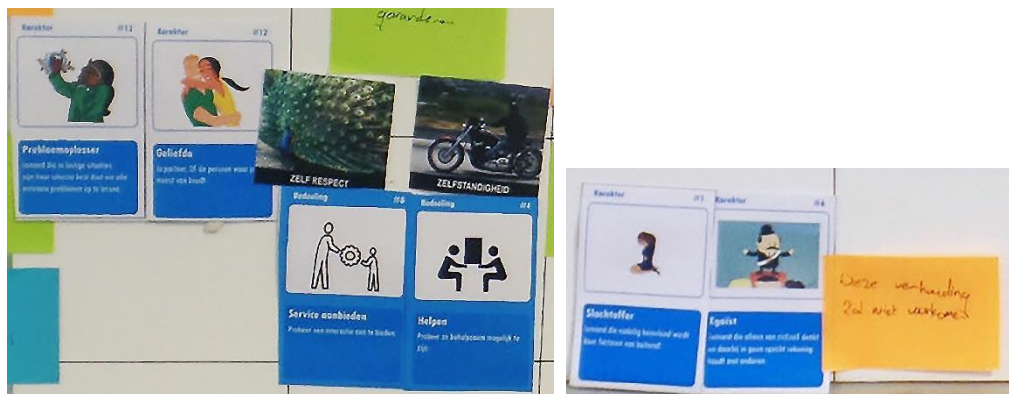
Karakter #13

Probleemoplosser

Iemand die in lastige situaties zijn/haar uiterste best doet om alle extreme problemen op te lossen.

Karakter #12

Geliefde

Je partner. Of de persoon waar je meest om geeft.

gevarde...

ZELF RESPECT

ZELFSTANDIGHEID

Bedoeling #6

Service aanbieden

Probeer een interactie aan te bieden.

Bedoeling #4

Helpen

Probeer zo behulpzaam mogelijk te zijn.

Karakter #1

Slachtoffer

Iemand die nadelig beïnvloed wordt door factoren van buitenaf.

Karakter #4

Egoist

Iemand die alleen aan zichzelf denkt en daarbij in geen opzicht rekening houdt met anderen.

Deze verhouding zal niet voorkomen